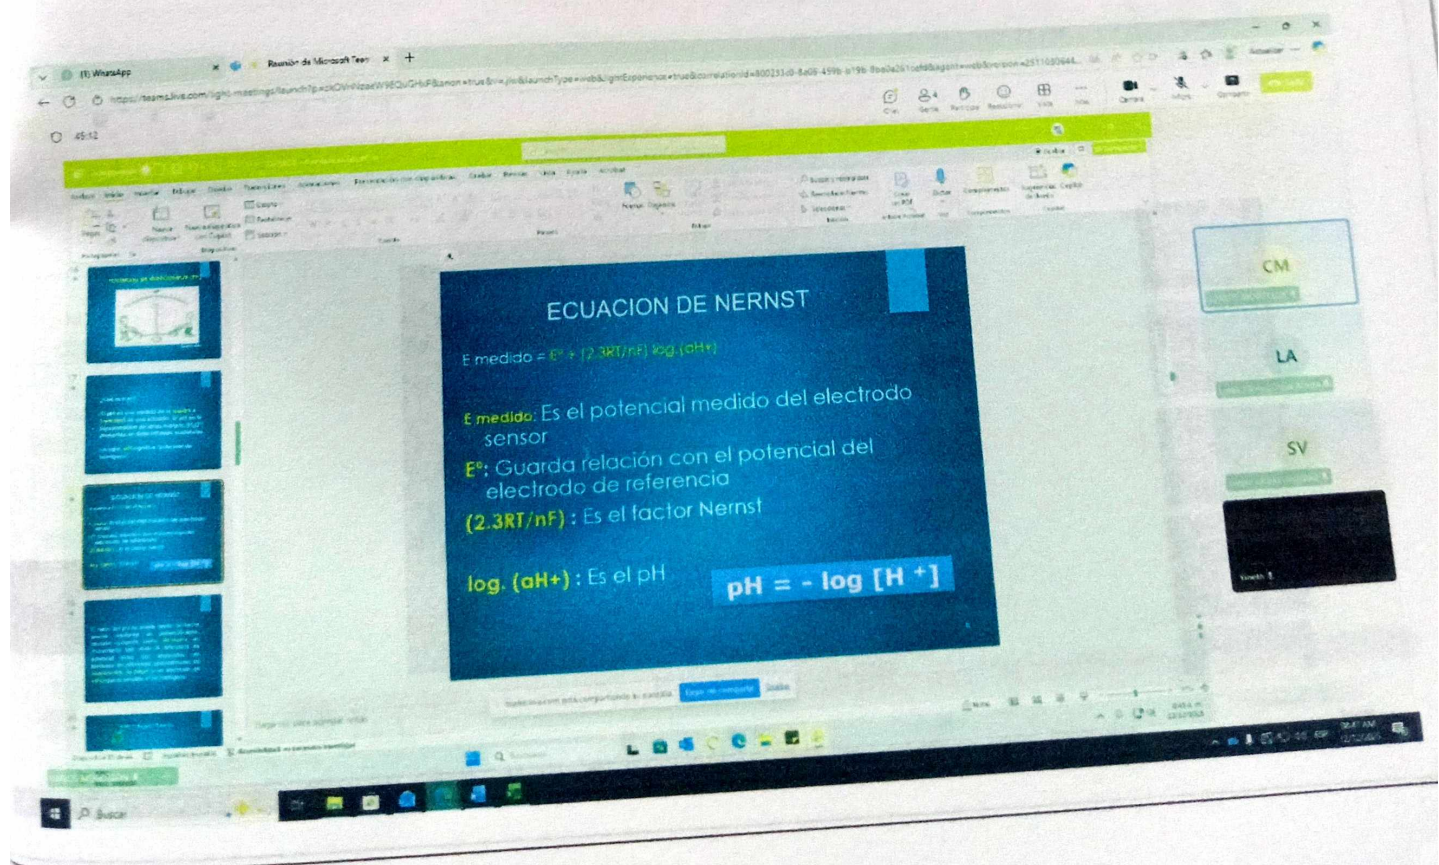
(1) WhatsApp
Reunión de Microsoft Teams
45:12

ECUACION DE NERNST

E medido = E° + (2.3RT/nF) log (aH+)

E medido: Es el potencial medido del electrodo sensor

E°: Guarda relación con el potencial del electrodo de referencia

(2.3RT/nF) : Es el factor Nernst

log. (aH+) : Es el pH

pH = - log [H$^+$]

CM
LA
SV

Dejar de compartir
Buscar